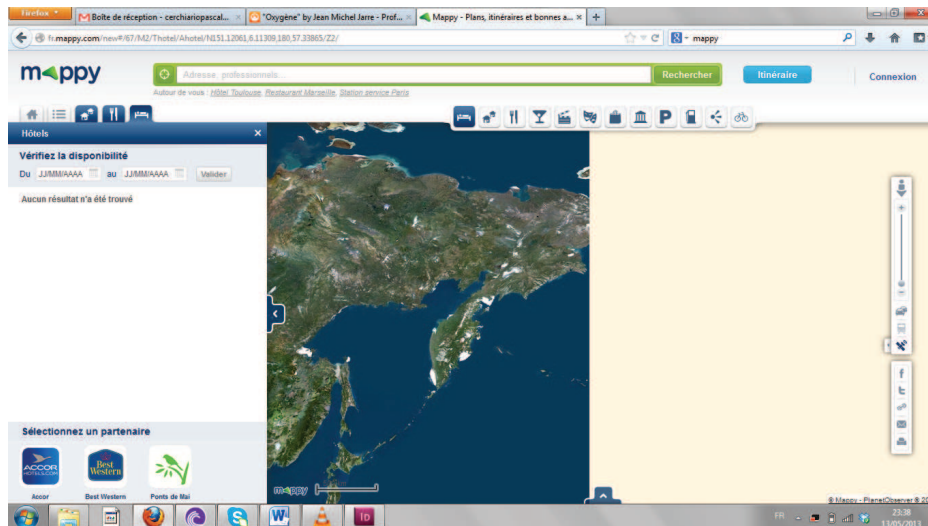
Firefox

Boîte de réception - cerchiariopascal... ×

"Oxygène" by Jean Michel Jarre - Prof... ×

Mappy - Plans, itinéraires et bonnes a... ×

+

fr.mappy.com/new#/67/M2/Thotel/Ahotel/N151.12061,6.11309,180,57.33865/Z2/

mappy

mappy

Adresse, professionnels...

Rechercher

Itinéraire

Connexion

Autour de vous : Hôtel Toulouse, Restaurant Marseille, Station service Paris

Hôtels

×

Vérifiez la disponibilité

Du JJ/MM/AAAA au JJ/MM/AAAA Valider

Aucun résultat n'a été trouvé

Sélectionnez un partenaire

ACCOR HOTELS.COM

Accor

Best Western

Best Western

Ponts de Mai

P

f

mappy

© Mappy - PlanetObserver © 20

FR

23:38

13/05/2013